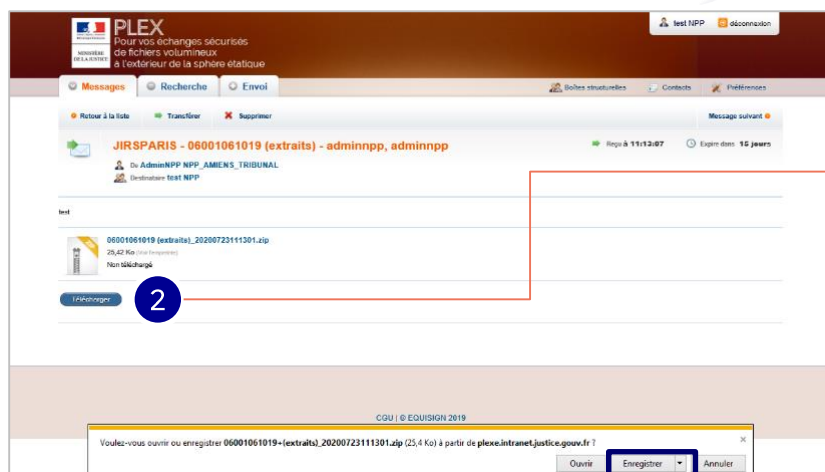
MINISTÈRE DE LA JUSTICE

PLEX
Pour vos échanges sécurisés de fichiers volumineux à l'extérieur de la sphère étatique

test NPP déconnexion

Messages Recherche Envoi

Boîtes structurelles Contacts Préférences

Retour à la liste Transférer Supprimer Message suivant

JIRSPARIS - 06001061019 (extraits) - adminnpp, adminnpp

Reçu à 11:13:07 Expire dans 15 jours

De AdminNPP NPP_AMIENS_TRIBUNAL
Destinataire test NPP

test

06001061019 (extraits)_20200723111301.zip
25,42 Ko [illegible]
Non téléchargé

Télécharger

2

CGU | © EQUISIGN 2019

Voulez-vous ouvrir ou enregistrer 06001061019+(extraits)_20200723111301.zip (25,4 Ko) à partir de plexe.intranet.justice.gouv.fr ?

Ouvrir Enregistrer Annuler